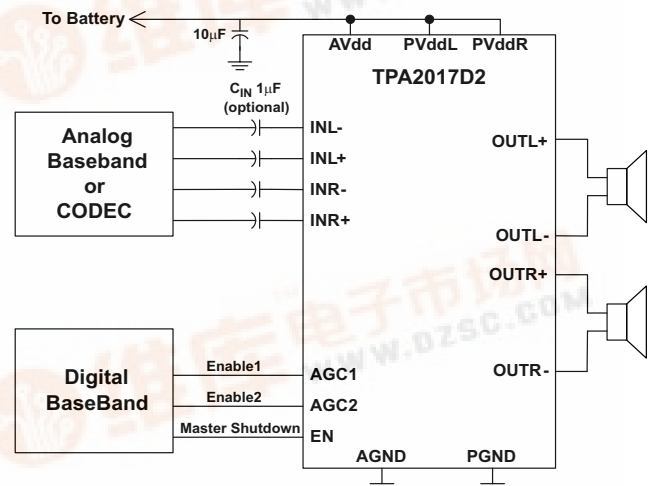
To Battery

10$\mu$F

AVdd PVddL PVddR

TPA2017D2

$C_{IN}$ 1$\mu$F (optional)

Analog Baseband or CODEC

INL-
INL+
INR-
INR+

OUTL+
OUTL-
OUTR+
OUTR-

Digital BaseBand

Enable1
Enable2
Master Shutdown

AGC1
AGC2
EN

AGND PGND

www.DZSC.com